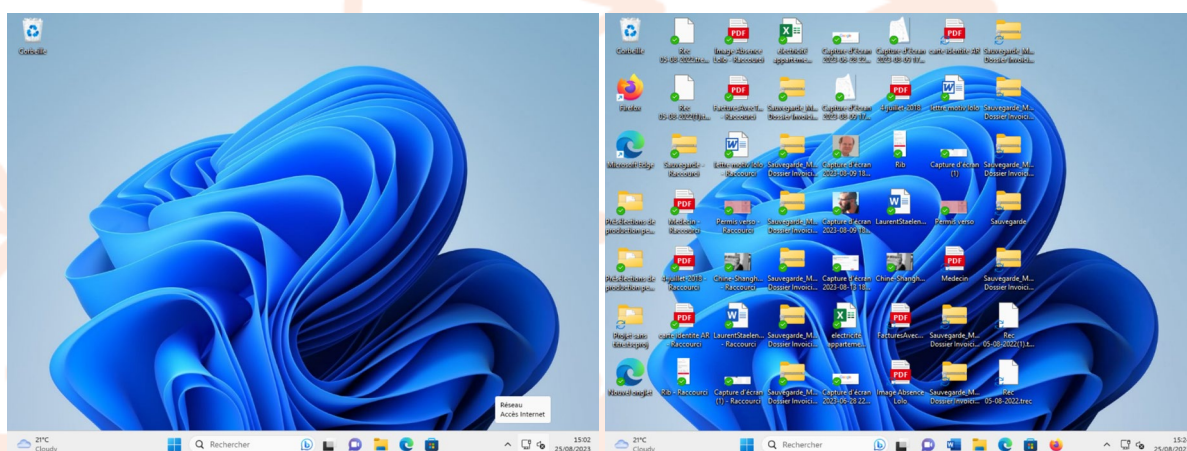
Corbeille

Réseau
Accès Internet

21°C
Cloudy

Rechercher

15:02
25/08/2023

Corbeille
Rec 05-08-2022(1).trec...
Image Absence Lolo - Raccourci
electricité appartem...
Capture d'écran 2023-08-28 22...
Capture d'écran 2023-08-09 17...
carte identité AR
Sauvegarde_M... Dossier Invoici...

Firefox
Rec 05-08-2022(1)(1)...
FacturesAvec... - Raccourci
Sauvegarde_M... Dossier Invoici...
Capture d'écran 2023-08-09 17...
6 juillet 2018
lettre motiv lolo
Sauvegarde_M... Dossier Invoici...

Microsoft Edge
Sauvegarde - Raccourci
lettre motiv lolo - Raccourci
Sauvegarde_M... Dossier Invoici...
Capture d'écran 2023-08-09 18...
Rib
Capture d'écran (1)
Sauvegarde_M... Dossier Invoici...

Prédiction de production...
Medecin - Raccourci
Permis verso - Raccourci
Sauvegarde_M... Dossier Invoici...
Capture d'écran 2023-08-09 18...
LaurentStaelen...
Permis verso
Sauvegarde

Prédiction de production...
6 juillet 2018 - Raccourci
Chine Shangh... - Raccourci
Sauvegarde_M... Dossier Invoici...
Capture d'écran 2023-08-13 18...
Chine Shangh...
Medecin
Sauvegarde_M... Dossier Invoici...

Projet sans titre (1).png
carte identité AR - Raccourci
LaurentStaelen... - Raccourci
Sauvegarde_M... Dossier Invoici...
electricité appartem...
FacturesAvec...
Sauvegarde_M... Dossier Invoici...
Rec 05-08-2022(1).t...

Nouvel onglet
Rib - Raccourci
Capture d'écran (1) - Raccourci
Sauvegarde_M... Dossier Invoici...
Capture d'écran 2023-08-28 22...
Image Absence Lolo
Sauvegarde_M... Dossier Invoici...
Rec 05-08-2022.trec

21°C
Cloudy

Rechercher

15:2
25/08/202